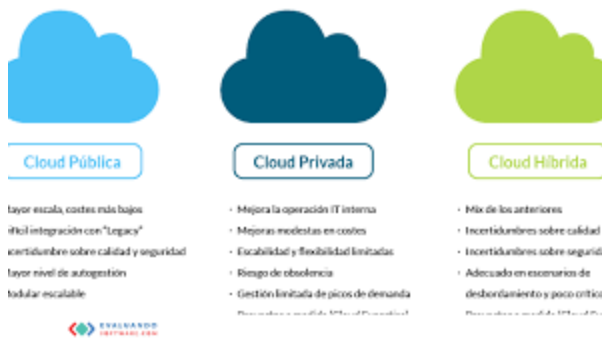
Cloud Pública

ayor escala, costes más bajos
ifícil integración con "Legacy"
ncertidumbre sobre calidad y seguridad
ayor nivel de autogestión
odular escalable

EVALUANDO SOFTWARE.COM

Cloud Privada

Mejora la operación IT interna
Mejoras modestas en costes
Escabilidad y flexibilidad limitadas
Riesgo de obsolencia
Gestión limitada de picos de demanda
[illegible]

Cloud Híbrida

Mix de los anteriores
Incertidumbres sobre calidad
Incertidumbres sobre segurid
Adecuado en escenarios de desbordamiento y poco crítico
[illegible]